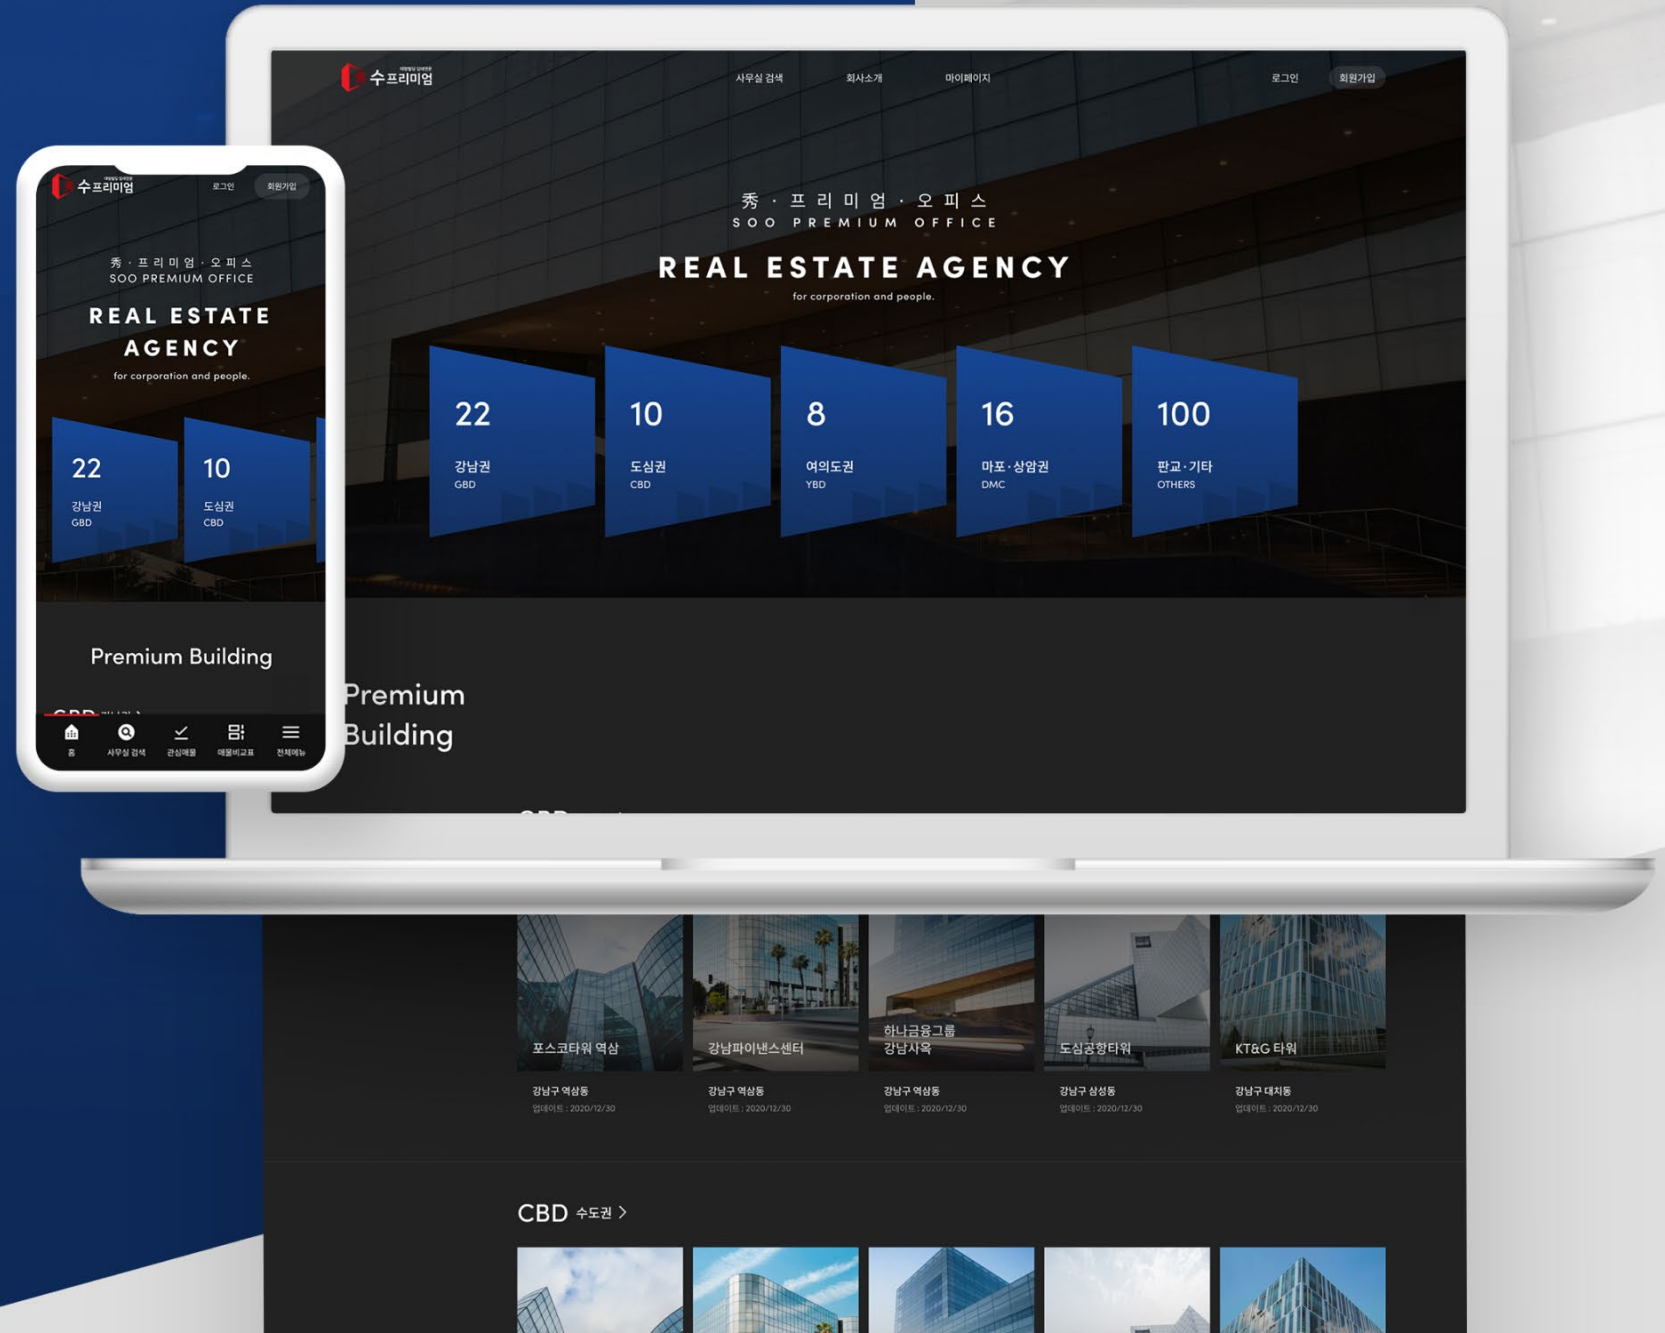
수프리미엄

사무실 검색 회사소개 마이페이지

로그인 회원가입

秀 · 프 리 미 엄 · 오 피 스
SOO PREMIUM OFFICE

REAL ESTATE AGENCY

for corporation and people.

22
강남권
GBD

10
도심권
CBD

8
여의도권
YBD

16
마포·상암권
DMC

100
판교·기타
OTHERS

Premium Building

포스코타워 역삼
강남구 역삼동
업데이트 : 2020/12/30

강남파이낸스센터
강남구 역삼동
업데이트 : 2020/12/30

하나금융그룹 강남사옥
강남구 역삼동
업데이트 : 2020/12/30

도심공항타워
강남구 삼성동
업데이트 : 2020/12/30

KT&G 타워
강남구 대치동
업데이트 : 2020/12/30

CBD 수도권 >

수프리미엄

로그인 회원가입

秀 · 프 리 미 엄 · 오 피 스
SOO PREMIUM OFFICE

REAL ESTATE AGENCY

for corporation and people.

22
강남권
GBD

10
도심권
CBD

Premium Building

홈 사무실 검색 관심매물 매물비교표 전체메뉴